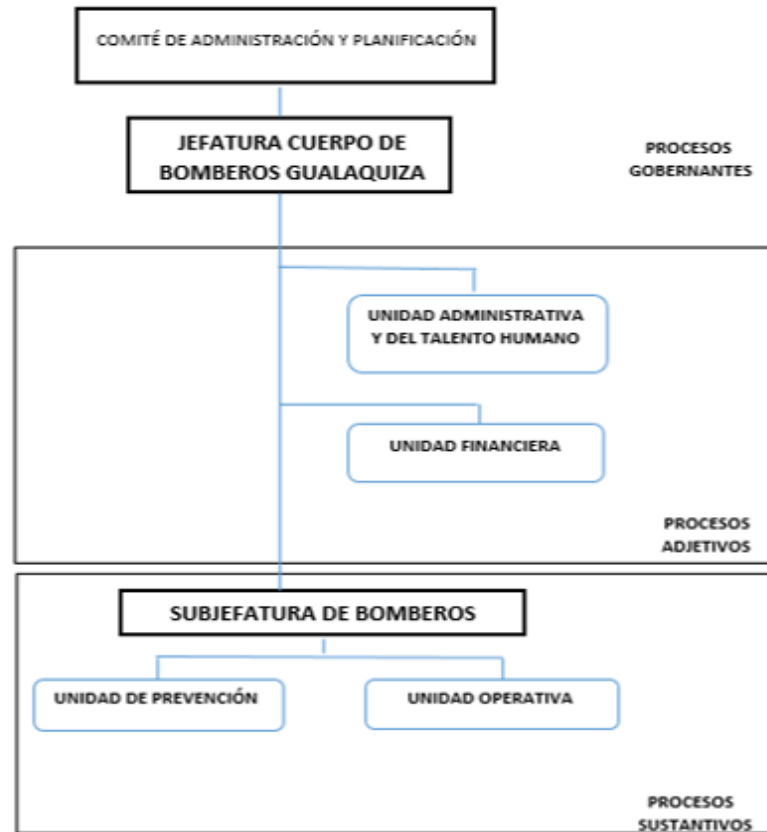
COMITÉ DE ADMINISTRACIÓN Y PLANIFICACIÓN

JEFATURA CUERPO DE BOMBEROS GUALAQUIZA

PROCESOS GOBERNANTES

UNIDAD ADMINISTRATIVA Y DEL TALENTO HUMANO

UNIDAD FINANCIERA

PROCESOS ADJETIVOS

SUBJEFATURA DE BOMBEROS

UNIDAD DE PREVENCIÓN

UNIDAD OPERATIVA

PROCESOS SUSTANTIVOS